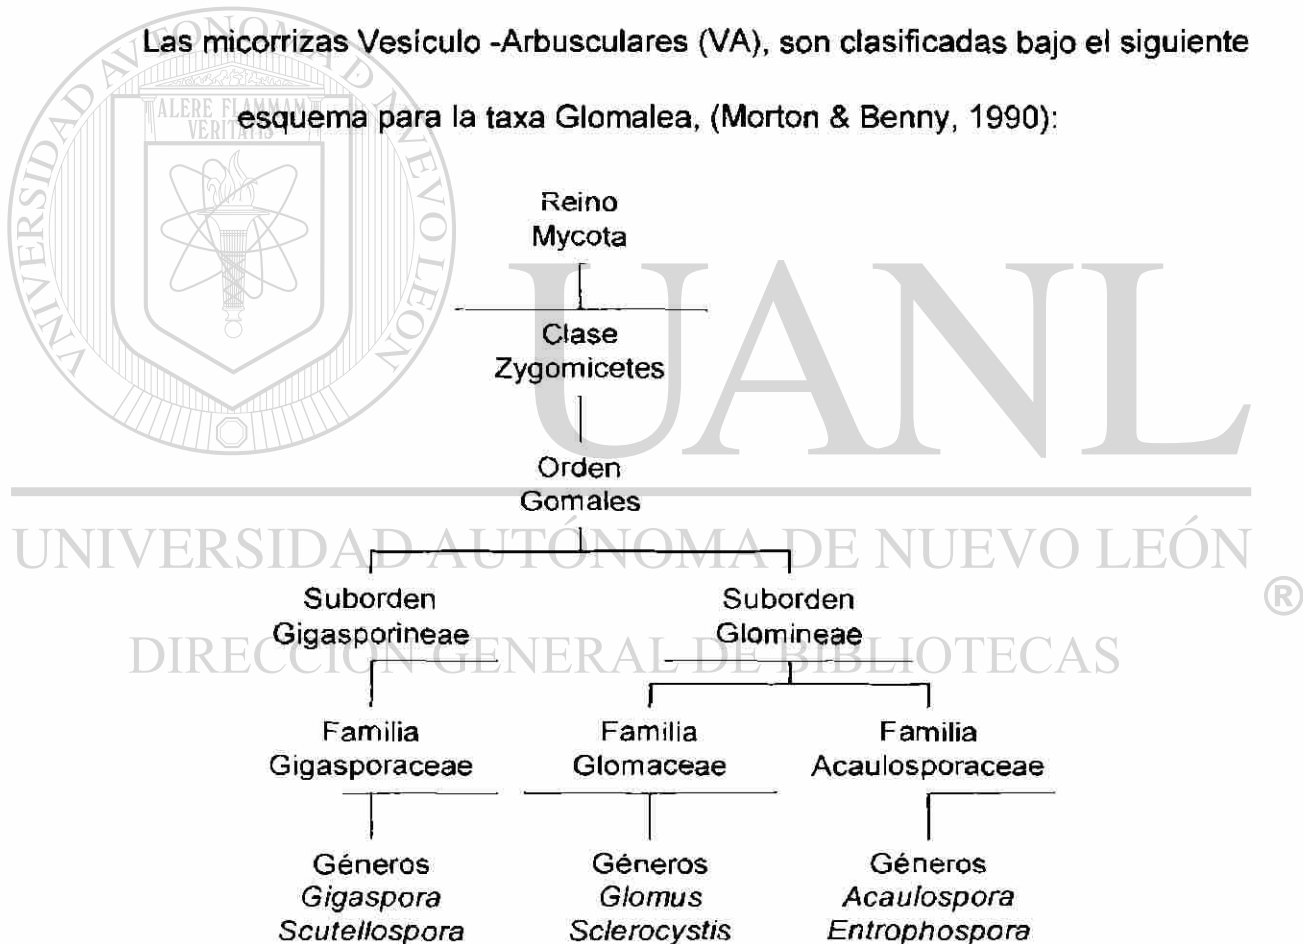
Las micorrizas Vesículo -Arbusculares (VA), son clasificadas bajo el siguiente esquema para la taxa Glomalea, (Morton & Benny, 1990):

Reino
Mycota

Clase
Zygomicetes

Orden
Gomales

Suborden
Gigasporineae

Suborden
Glomineae

Familia
Gigasporaceae

Familia
Glomaceae

Familia
Acaulosporaceae

Géneros
*Gigaspora*
*Scutellospora*

Géneros
*Glomus*
*Sclerocystis*

Géneros
*Acaulospora*
*Entrophospora*

ALERE FLAMMAM VERITATIS

UNIVERSIDAD AUTÓNOMA DE NUEVO LEÓN

UANL

UNIVERSIDAD AUTÓNOMA DE NUEVO LEÓN ®

DIRECCIÓN GENERAL DE BIBLIOTECAS